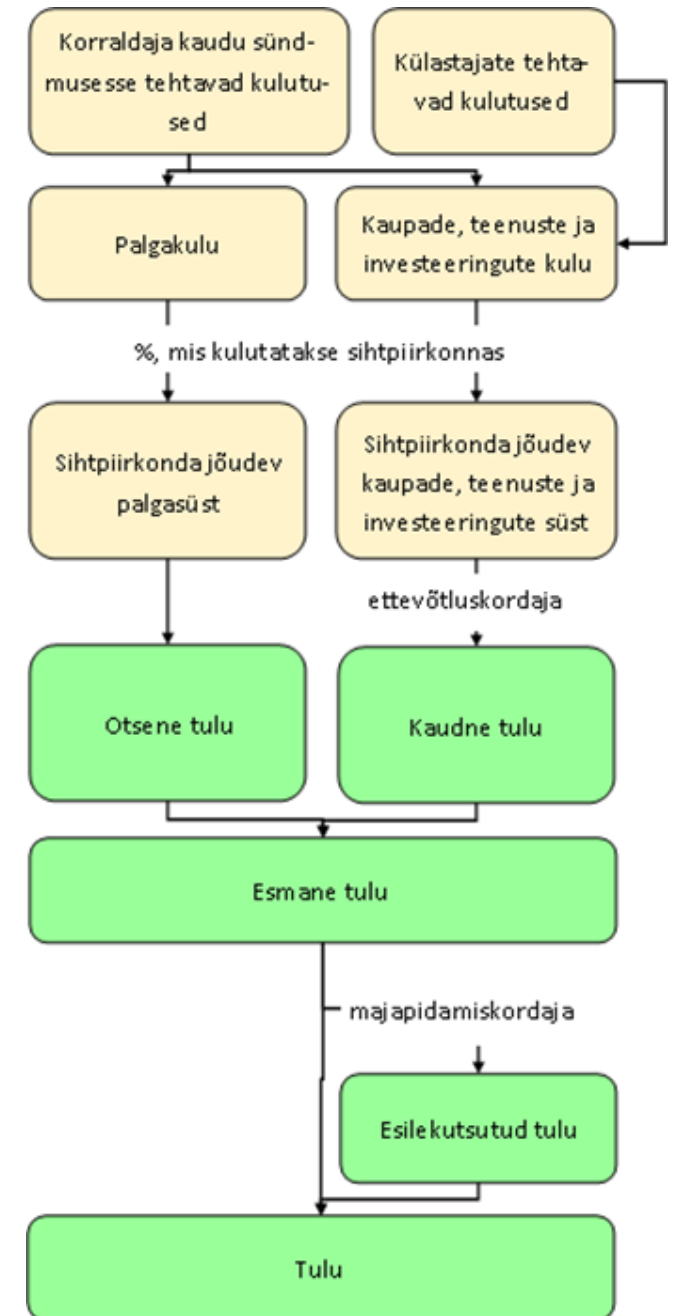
Korraldaja kaudu sündmusesse tehtavad kulutused

Külastajate tehtavad kulutused

Palgakulu

Kaupade, teenuste ja investeeringute kulu

%, mis kulutatakse sihtpiirkonnas

Sihtpiirkonda jõudev palgasüst

Sihtpiirkonda jõudev kaupade, teenuste ja investeeringute süst

ettevõtluskordaja

Otsene tulu

Kaudne tulu

Esmane tulu

majapidamiskordaja

Esilekutsutud tulu

Tulu